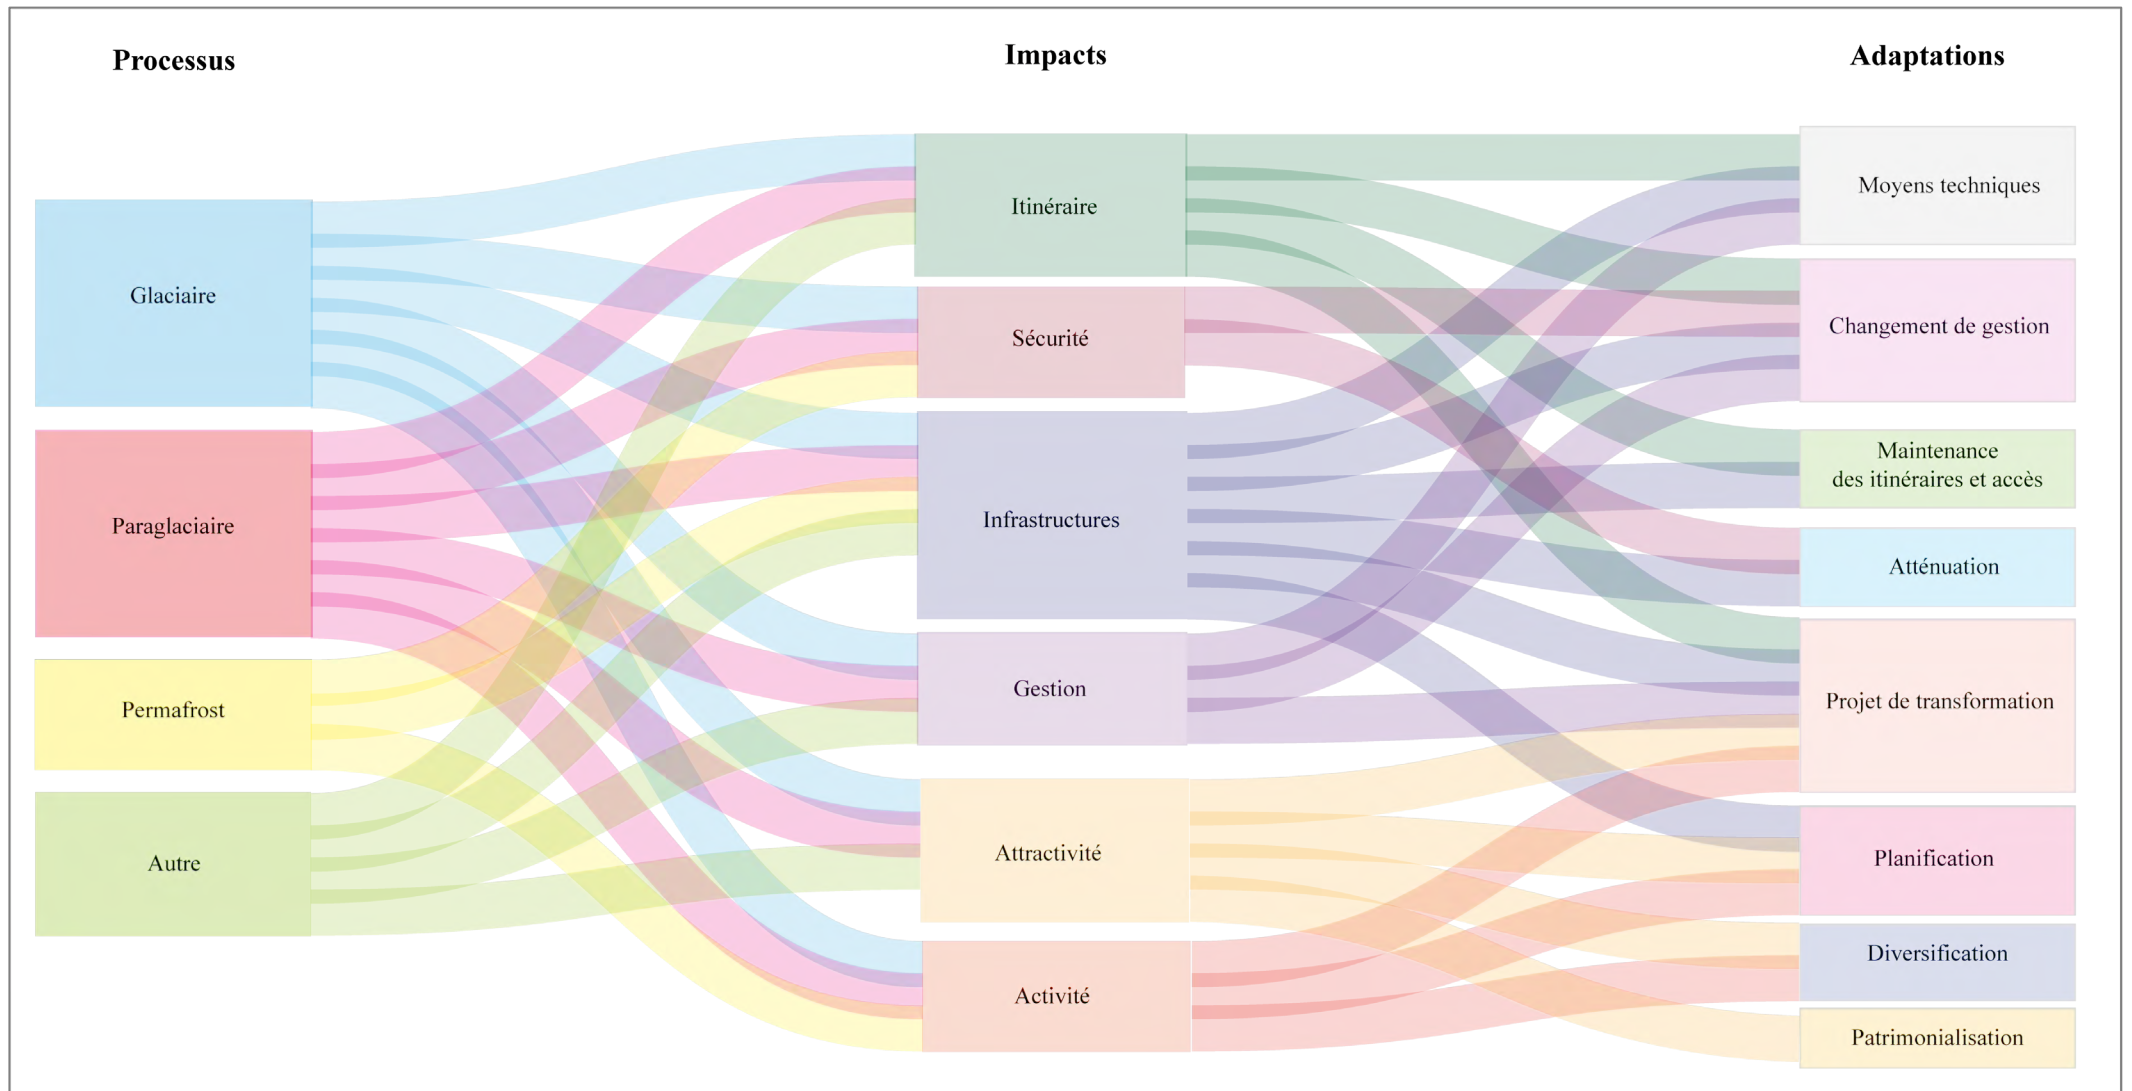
Processus

Impacts

Adaptations

Glaciaire

Paraglaciaire

Permafrost

Autre

Itinéraire

Sécurité

Infrastructures

Gestion

Attractivité

Activité

Moyens techniques

Changement de gestion

Maintenance des itinéraires et accès

Atténuation

Projet de transformation

Planification

Diversification

Patrimonialisation